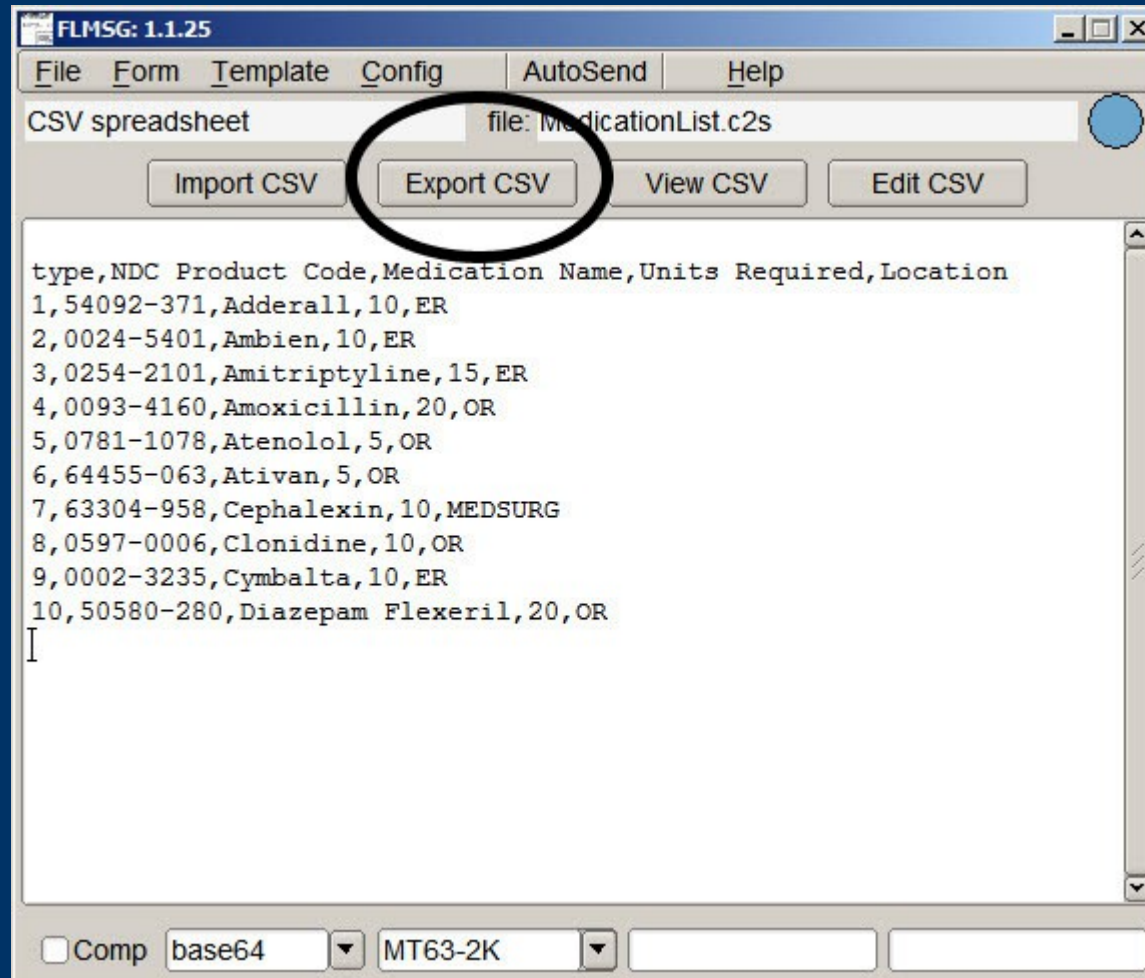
FLMSG: 1.1.25

File Form Template Config AutoSend Help

CSV spreadsheet file: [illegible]dicationList.c2s

Import CSV Export CSV View CSV Edit CSV

type,NDC Product Code,Medication Name,Units Required,Location
1,54092-371,Adderall,10,ER
2,0024-5401,Ambien,10,ER
3,0254-2101,Amitriptyline,15,ER
4,0093-4160,Amoxicillin,20,OR
5,0781-1078,Atenolol,5,OR
6,64455-063,Ativan,5,OR
7,63304-958,Cephalexin,10,MEDSURG
8,0597-0006,Clonidine,10,OR
9,0002-3235,Cymbalta,10,ER
10,50580-280,Diazepam Flexeril,20,OR

Comp base64 MT63-2K